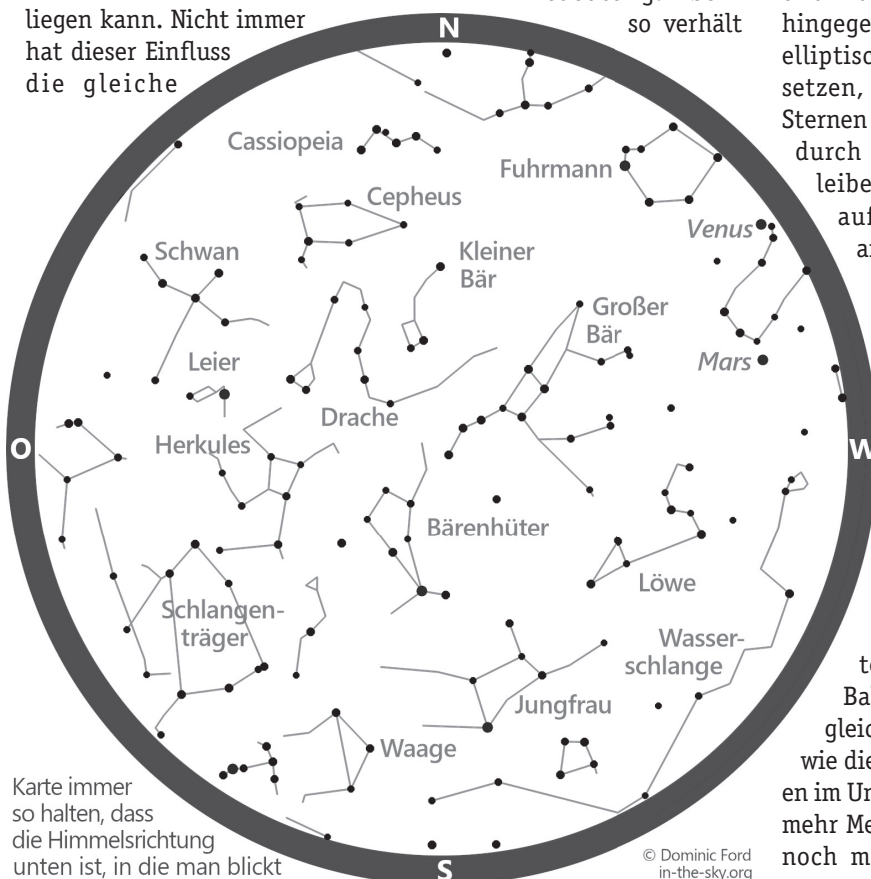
liegen kann. Nicht immer hat dieser Einfluss die gleiche

so verhält

hingegen
elliptisc
setzen,
Sternen
durch
leibe
auf
ar

N

O

W

S

Cassiopeia

Fuhrmann

Cepheus

Schwan

Kleiner Bär

Venus

Großer Bär

Leier

Mars

Drache

Herkules

Bärenhüter

Löwe

Schlangenträger

Wasserschlange

Jungfrau

Waage

te
Ba
gleic
wie die
en im Ur
mehr Me
noch m

Karte immer so halten, dass die Himmelsrichtung unten ist, in die man blickt

© Dominic Ford in-the-sky.org